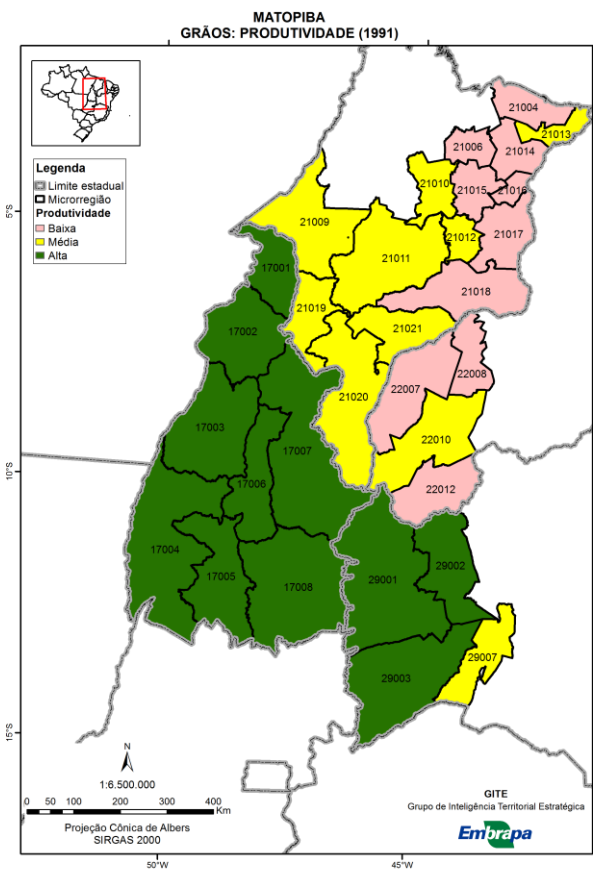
MATOPIBA
GRÃOS: PRODUTIVIDADE (1991)

Legenda
Limite estadual
Microrregião
Produtividade
Baixa
Média
Alta

5°S
10°S
15°S

21004
21013
21006
21014
21010
21015
21016
21009
21012
21017
21011
21018
17001
21019
21021
17002
22008
22007
21020
17003
22010
17007
17006
22012
17004
29002
17005
17008
29001
29007
29003

N
1:6.500.000
0 25 50 100 200 300 400 Km
Projeção Cônica de Albers
SIRGAS 2000

50°W
45°W

GITE
Grupo de Inteligência Territorial Estratégica
Embrapa